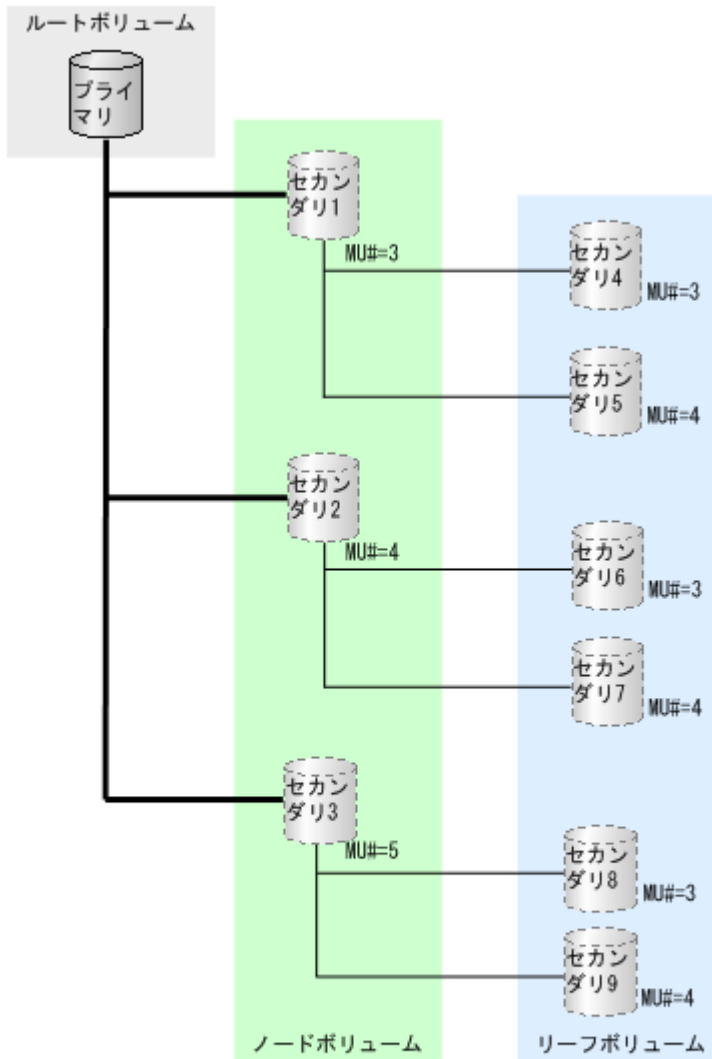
ルートボリューム

プライマリ

セカンダリ1

MU#=3

セカンダリ4

MU#=3

セカンダリ5

MU#=4

セカンダリ2

MU#=4

セカンダリ6

MU#=3

セカンダリ7

MU#=4

セカンダリ3

MU#=5

セカンダリ8

MU#=3

セカンダリ9

MU#=4

ノードボリューム

リーフボリューム